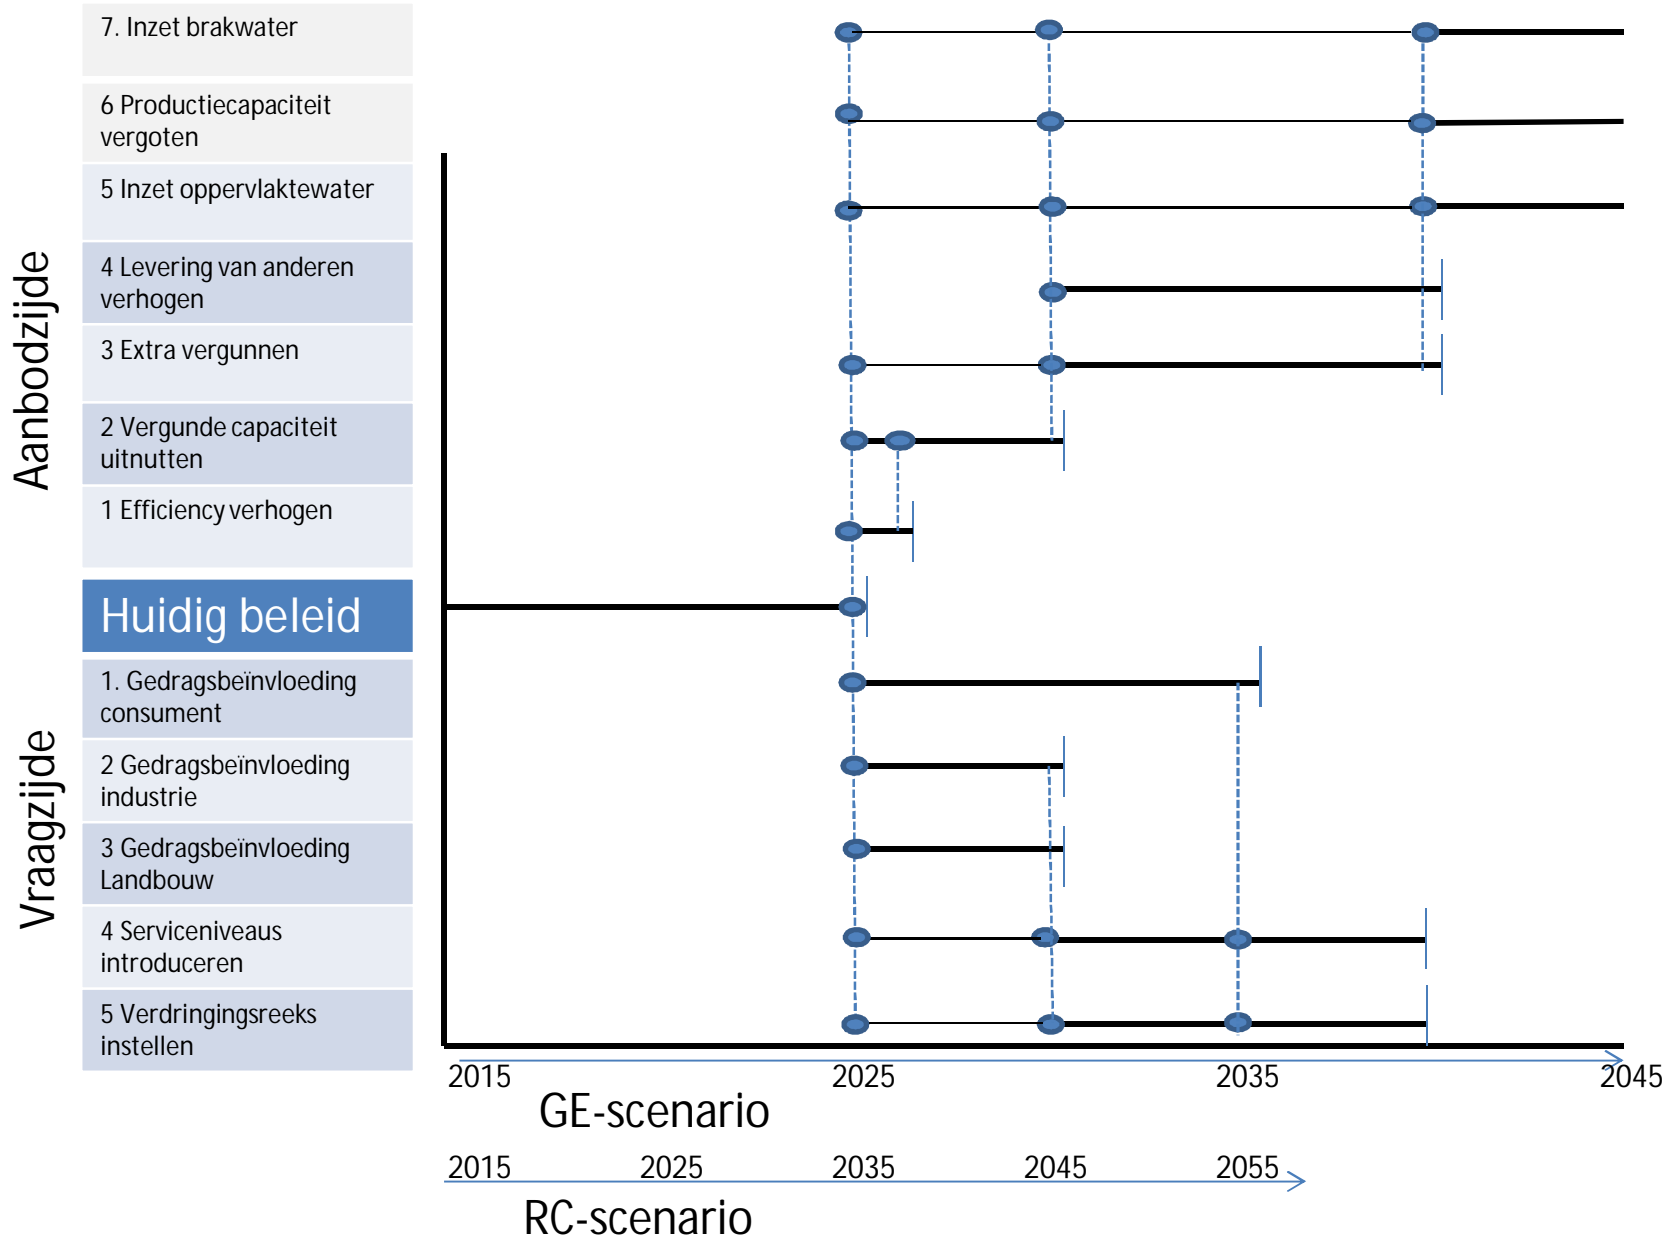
Aanbodzijde

7. Inzet brakwater

6 Productiecapaciteit vergoten

5 Inzet oppervlaktewater

4 Levering van anderen verhogen

3 Extra vergunnen

2 Vergunde capaciteit uitnutten

1 Efficiency verhogen

Huidig beleid

Vraagzijde

1. Gedragsbeïnvloeding consument

2 Gedragsbeïnvloeding industrie

3 Gedragsbeïnvloeding Landbouw

4 Serviceniveaus introduceren

5 Verdringingsreeks instellen

2015 2025 2035 2045

GE-scenario

2015 2025 2035 2045 2055

RC-scenario